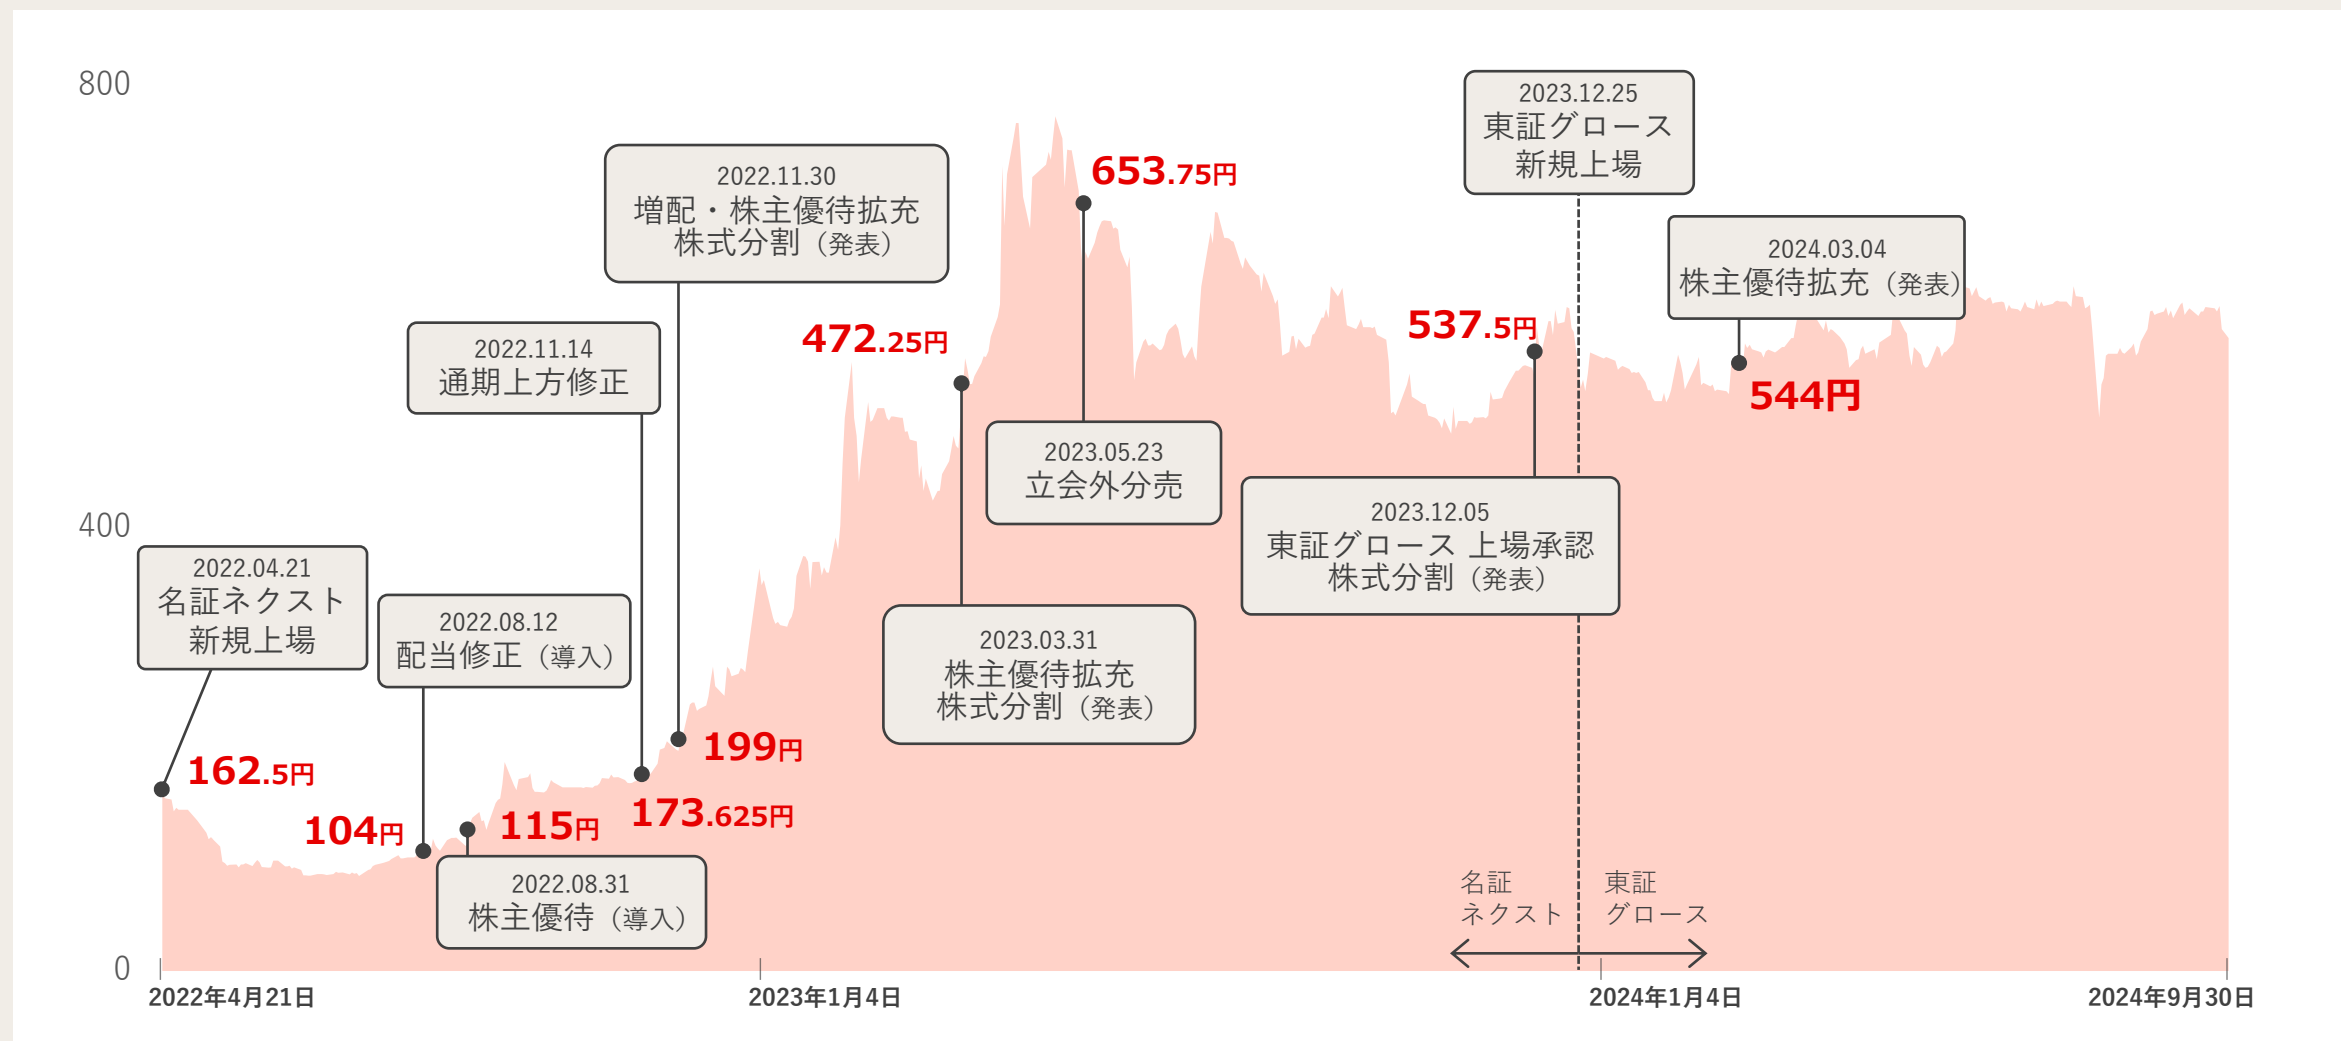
800

400

0

2022.04.21
名証ネクスト
新規上場

162.5円

104円

2022.08.12
配当修正（導入）

2022.08.31
株主優待（導入）

115円

2022.11.14
通期上方修正

173.625円

2022.11.30
増配・株主優待拡充
株式分割（発表）

199円

472.25円

2023.03.31
株主優待拡充
株式分割（発表）

653.75円

2023.05.23
立会外分売

537.5円

2023.12.05
東証グロース 上場承認
株式分割（発表）

2023.12.25
東証グロース
新規上場

2024.03.04
株主優待拡充（発表）

544円

名証
ネクスト

東証
グロース

2022年4月21日

2023年1月4日

2024年1月4日

2024年9月30日